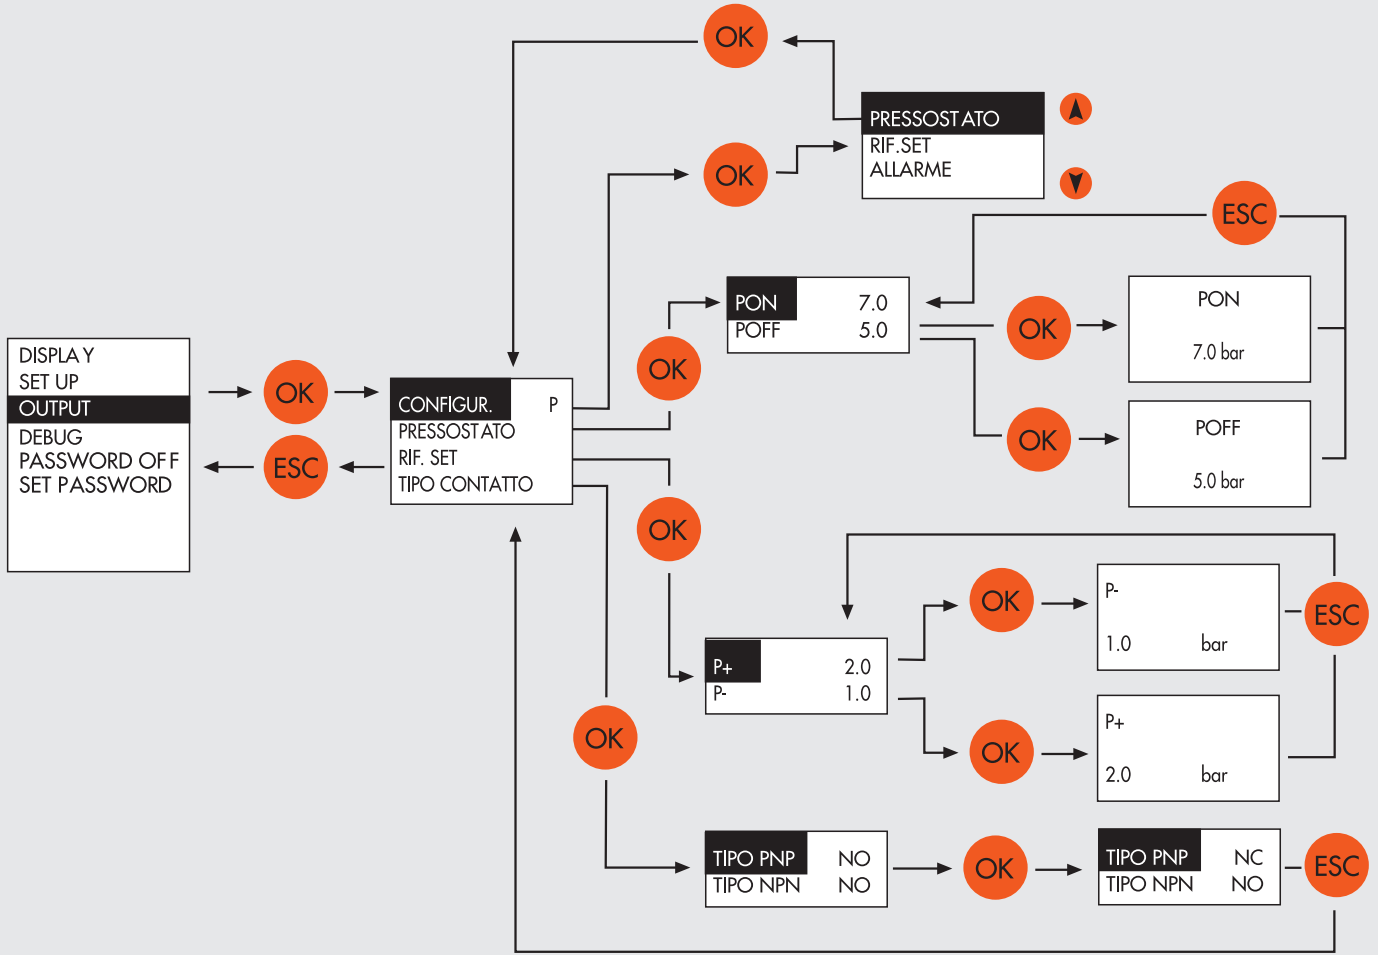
OK

PRESSOSTATO
RIF.SET
ALLARME

OK

ESC

PON 7.0
POFF 5.0

OK

PON
7.0 bar

OK

POFF
5.0 bar

DISPLAY
SET UP
OUTPUT
DEBUG
PASSWORD OFF
SET PASSWORD

OK

ESC

CONFIGUR. P
PRESSOSTATO
RIF. SET
TIPO CONTATTO

OK

OK

P+ 2.0
P- 1.0

OK

P-
1.0 bar

ESC

OK

P+
2.0 bar

OK

TIPO PNP NO
TIPO NPN NO

OK

TIPO PNP NC
TIPO NPN NO

ESC